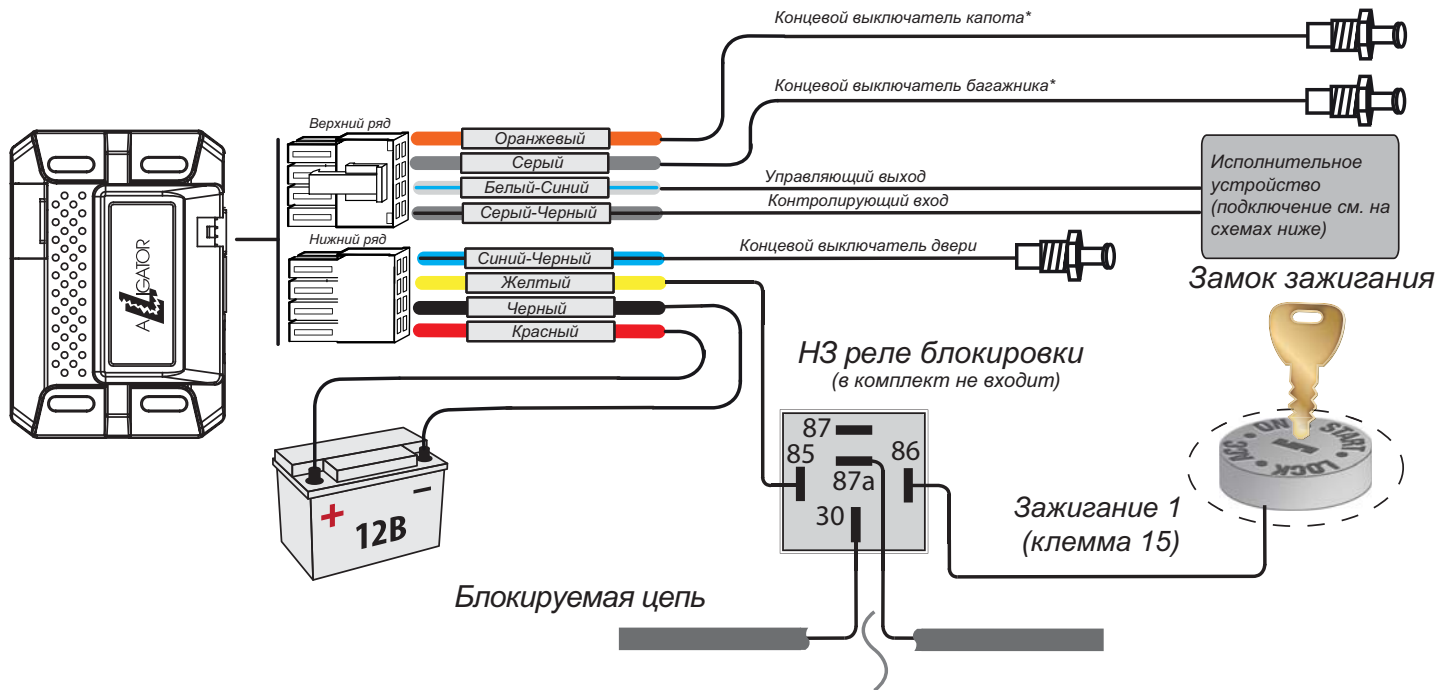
Концевой выключатель капота*

Концевой выключатель багажника*

Верхний ряд

Оранжевый

Серый

Белый-Синий

Серый-Черный

Управляющий выход

Контролирующий вход

Исполнительное устройство (подключение см. на схемах ниже)

Нижний ряд

Синий-Черный

Желтый

Черный

Красный

Концевой выключатель двери

Замок зажигания

ALLIGATOR

НЗ реле блокировки
(в комплект не входит)

87
85
86
87a
30

+
–
12В

ACC
ON
START
LOCK

Зажигание 1
(клемма 15)

Блокируемая цепь